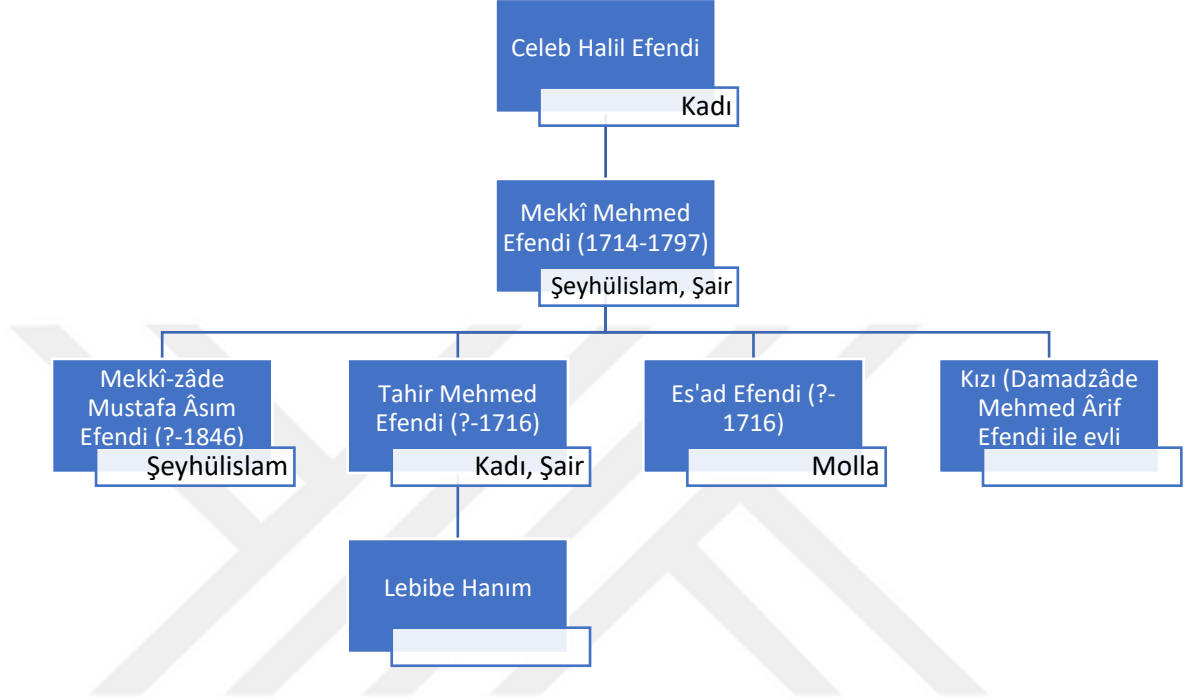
Celeb Halil Efendi
Kadı

Mekkî Mehmed Efendi (1714-1797)
Şeyhülislam, Şair

Mekkî-zâde Mustafa Âsım Efendi (?-1846)
Şeyhülislam

Tahir Mehmed Efendi (?-1716)
Kadı, Şair

Es'ad Efendi (?-1716)
Molla

Kızı (Damadzâde Mehmed Ârif Efendi ile evli

Lebibe Hanım